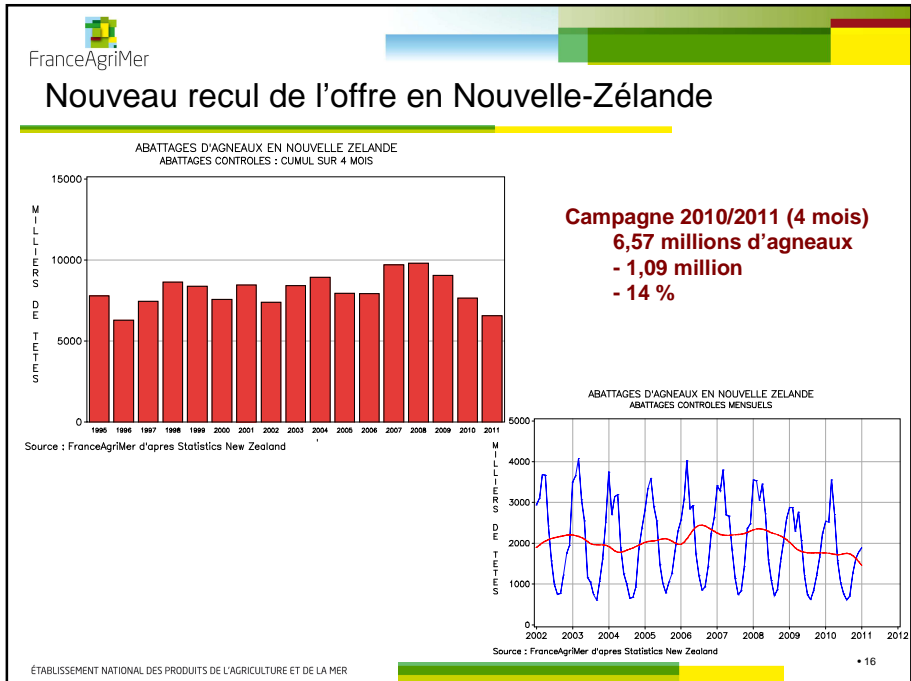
FranceAgriMer

Nouveau recul de l’offre en Nouvelle-Zélande

ABATTAGES D'AGNEAUX EN NOUVELLE ZELANDE
ABATTAGES CONTROLES : CUMUL SUR 4 MOIS

MILLIERS DE TETES

15000
10000
5000
0

1995 1996 1997 1998 1999 2000 2001 2002 2003 2004 2005 2006 2007 2008 2009 2010 2011

Source : FranceAgriMer d'apres Statistics New Zealand

Campagne 2010/2011 (4 mois)
6,57 millions d’agneaux
- 1,09 million
- 14 %

ABATTAGES D'AGNEAUX EN NOUVELLE ZELANDE
ABATTAGES CONTROLES MENSUELS

MILLIERS DE TETES

5000
4000
3000
2000
1000
0

2002 2003 2004 2005 2006 2007 2008 2009 2010 2011 2012

Source : FranceAgriMer d'apres Statistics New Zealand

• 16

ÉTABLISSEMENT NATIONAL DES PRODUITS DE L'AGRICULTURE ET DE LA MER